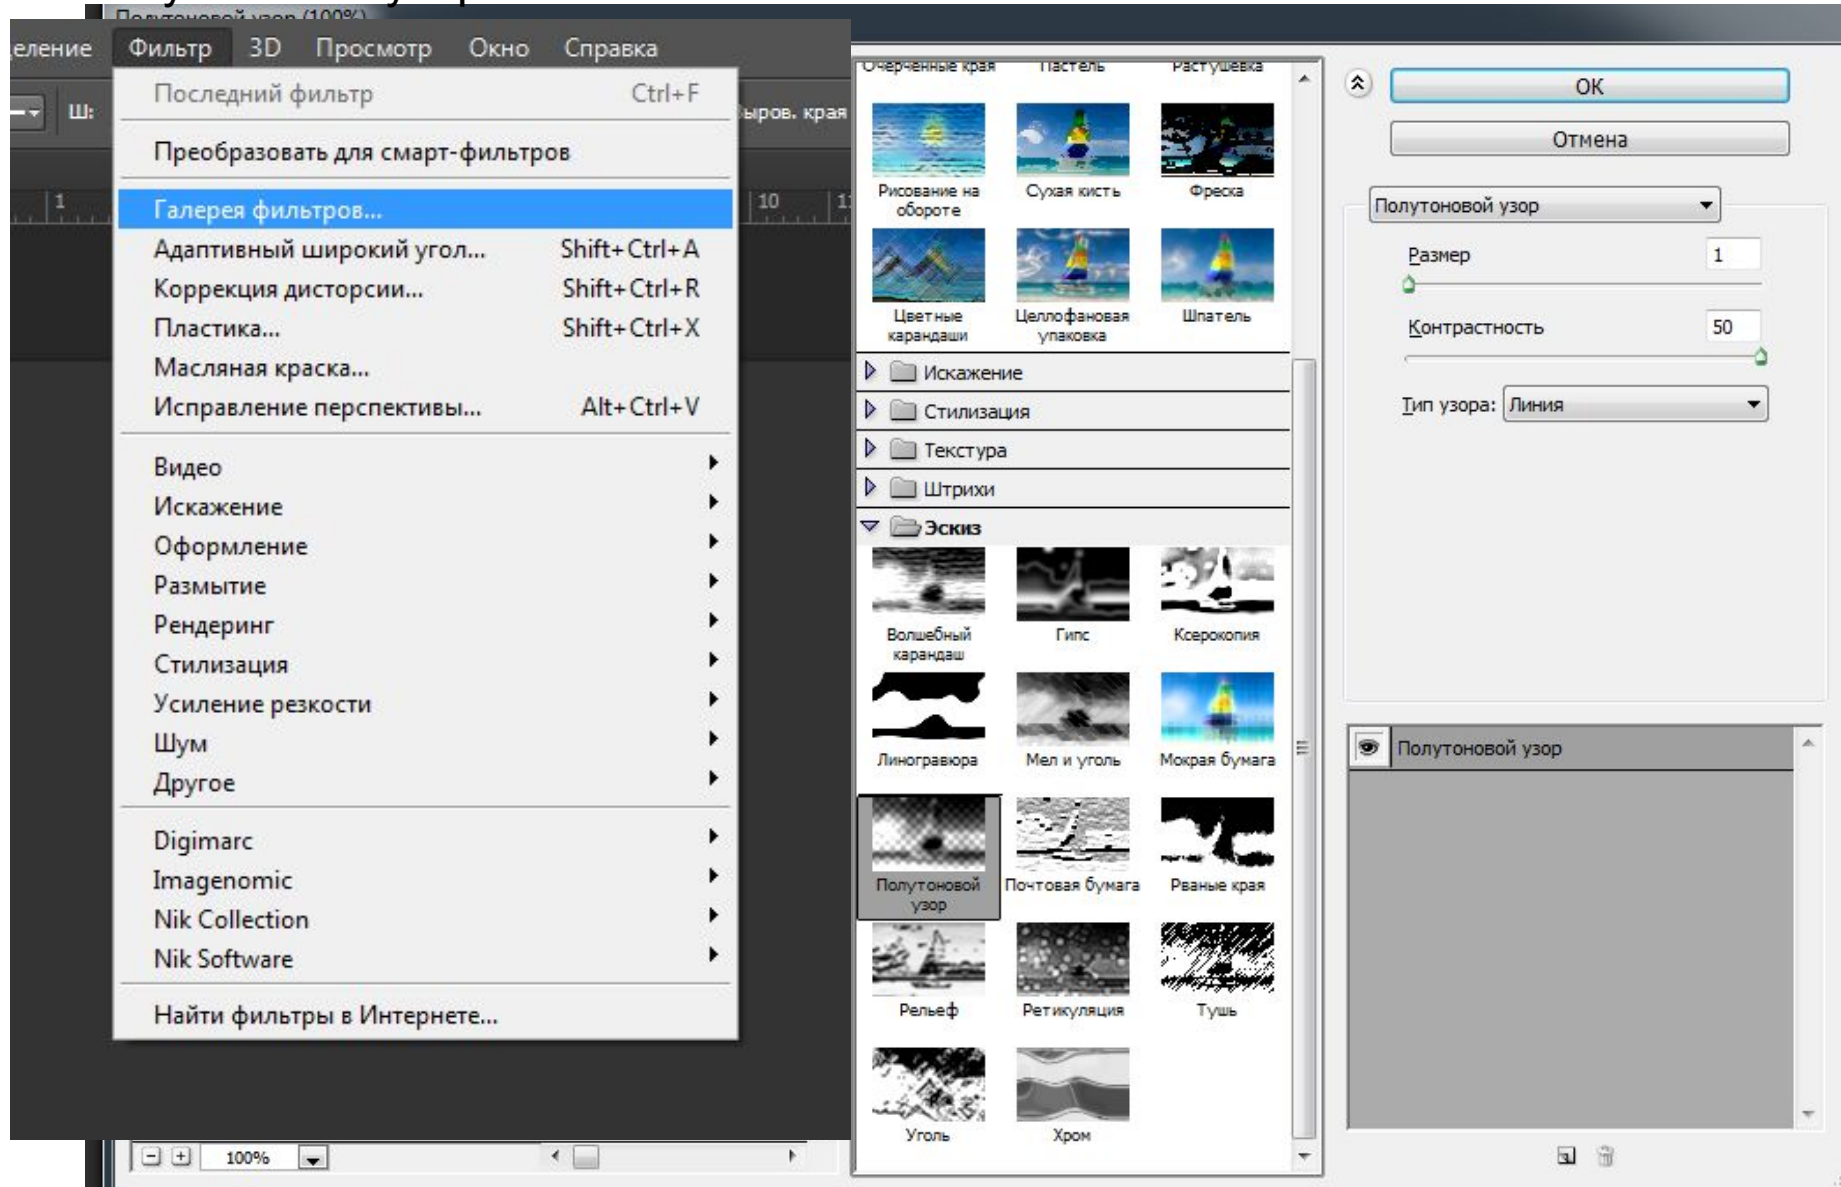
Полутоновой узор (100%)

еление Фильтр 3D Просмотр Окно Справка

Ш:

ыров. края

1

10

Последний фильтр Ctrl+F

Преобразовать для смарт-фильтров

Галерея фильтров...

Адаптивный широкий угол... Shift+Ctrl+A

Коррекция дисторсии... Shift+Ctrl+R

Пластика... Shift+Ctrl+X

Масляная краска...

Исправление перспективы... Alt+Ctrl+V

Видео

Искажение

Оформление

Размытие

Рендеринг

Стилизация

Усиление резкости

Шум

Другое

Digimarc

Imagenomic

Nik Collection

Nik Software

Найти фильтры в Интернете...

100%

Очерченные края Пастель Растушевка

Рисование на обороте

Сухая кисть

Фреска

Цветные карандаши

Целлофановая упаковка

Шпатель

Искажение

Стилизация

Текстура

Штрихи

Эскиз

Волшебный карандаш

Гипс

Ксерокопия

Линогравюра

Мел и уголь

Мокрая бумага

Полутоновой узор

Почтовая бумага

Рваные края

Рельеф

Ретикуляция

Тушь

Уголь

Хром

OK

Отмена

Полутоновой узор

Размер 1

Контрастность 50

Тип узора: Линия

Полутоновой узор